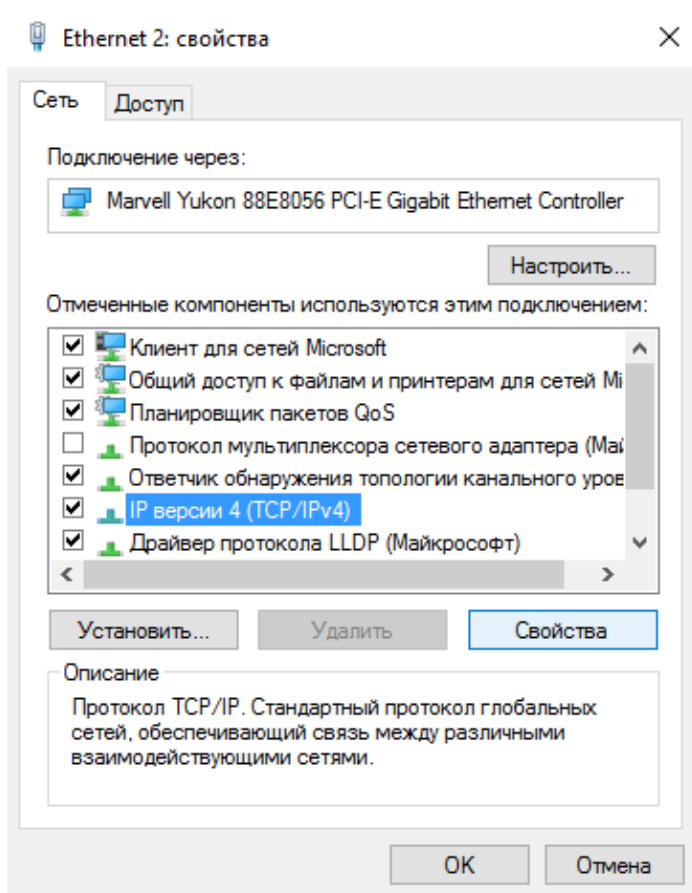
Ethernet 2: свойства

Сеть

Доступ

Подключение через:

Marvell Yukon 88E8056 PCI-E Gigabit Ethernet Controller

Настроить...

Отмеченные компоненты используются этим подключением:

Клиент для сетей Microsoft

Общий доступ к файлам и принтерам для сетей Mi

Планировщик пакетов QoS

Протокол мультиплексора сетевого адаптера (Май

Ответчик обнаружения топологии канального уров

IP версии 4 (TCP/IPv4)

Драйвер протокола LLDP (Майкрософт)

Установить...

Удалить

Свойства

Описание

Протокол TCP/IP. Стандартный протокол глобальных сетей, обеспечивающий связь между различными взаимодействующими сетями.

OK

Отмена